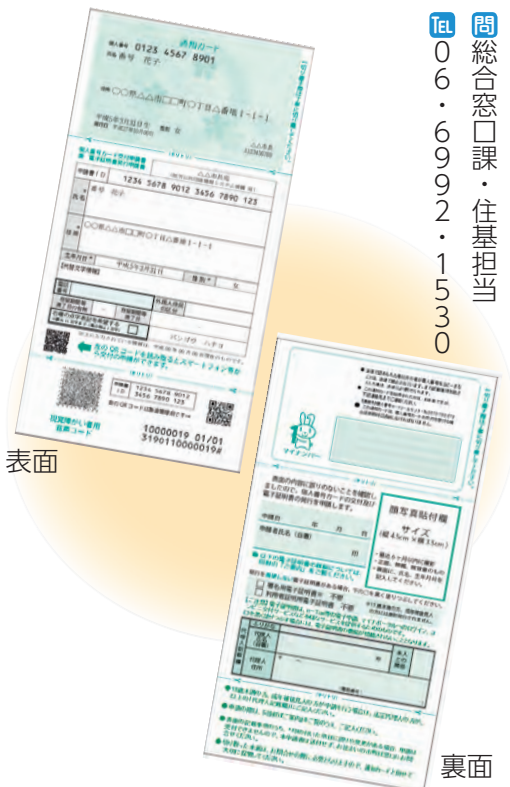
問 総合窓口課・住基担当
TEL 06・6992・1530

通知カード
0123 4567 8901
番号 花子
○○県△△市□□町○丁目△番地1−1−1
平成5年5月5日生
1234 5678 9012 3456 7890 123
○○県△△市□□町○丁目△番地1−1−1
平成25年5月5日
女
バンゴウ ハナコ
10000019 01/01
31901100000019#

表面

個人番号カード
顔写真貼付欄
サイズ
マイナちゃん

裏面